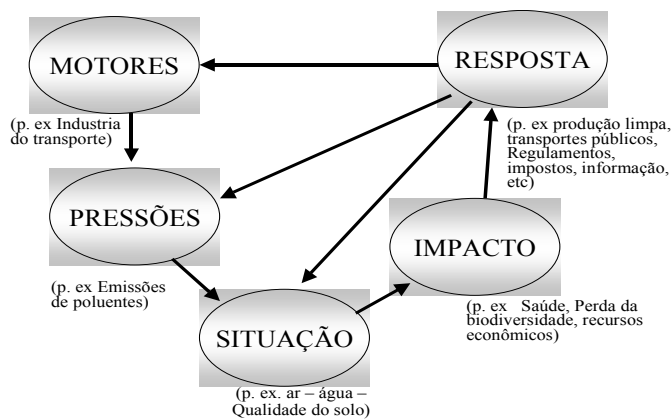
MOTORES

RESPOSTA

(p. ex Industria do transporte)

(p. ex produção limpa, transportes públicos, Regulamentos, impostos, informação, etc)

PRESSÕES

IMPACTO

(p. ex Emissões de poluentes)

SITUAÇÃO

(p. ex Saúde, Perda da biodiversidade, recursos econômicos)

(p. ex. ar – água – Qualidade do solo)